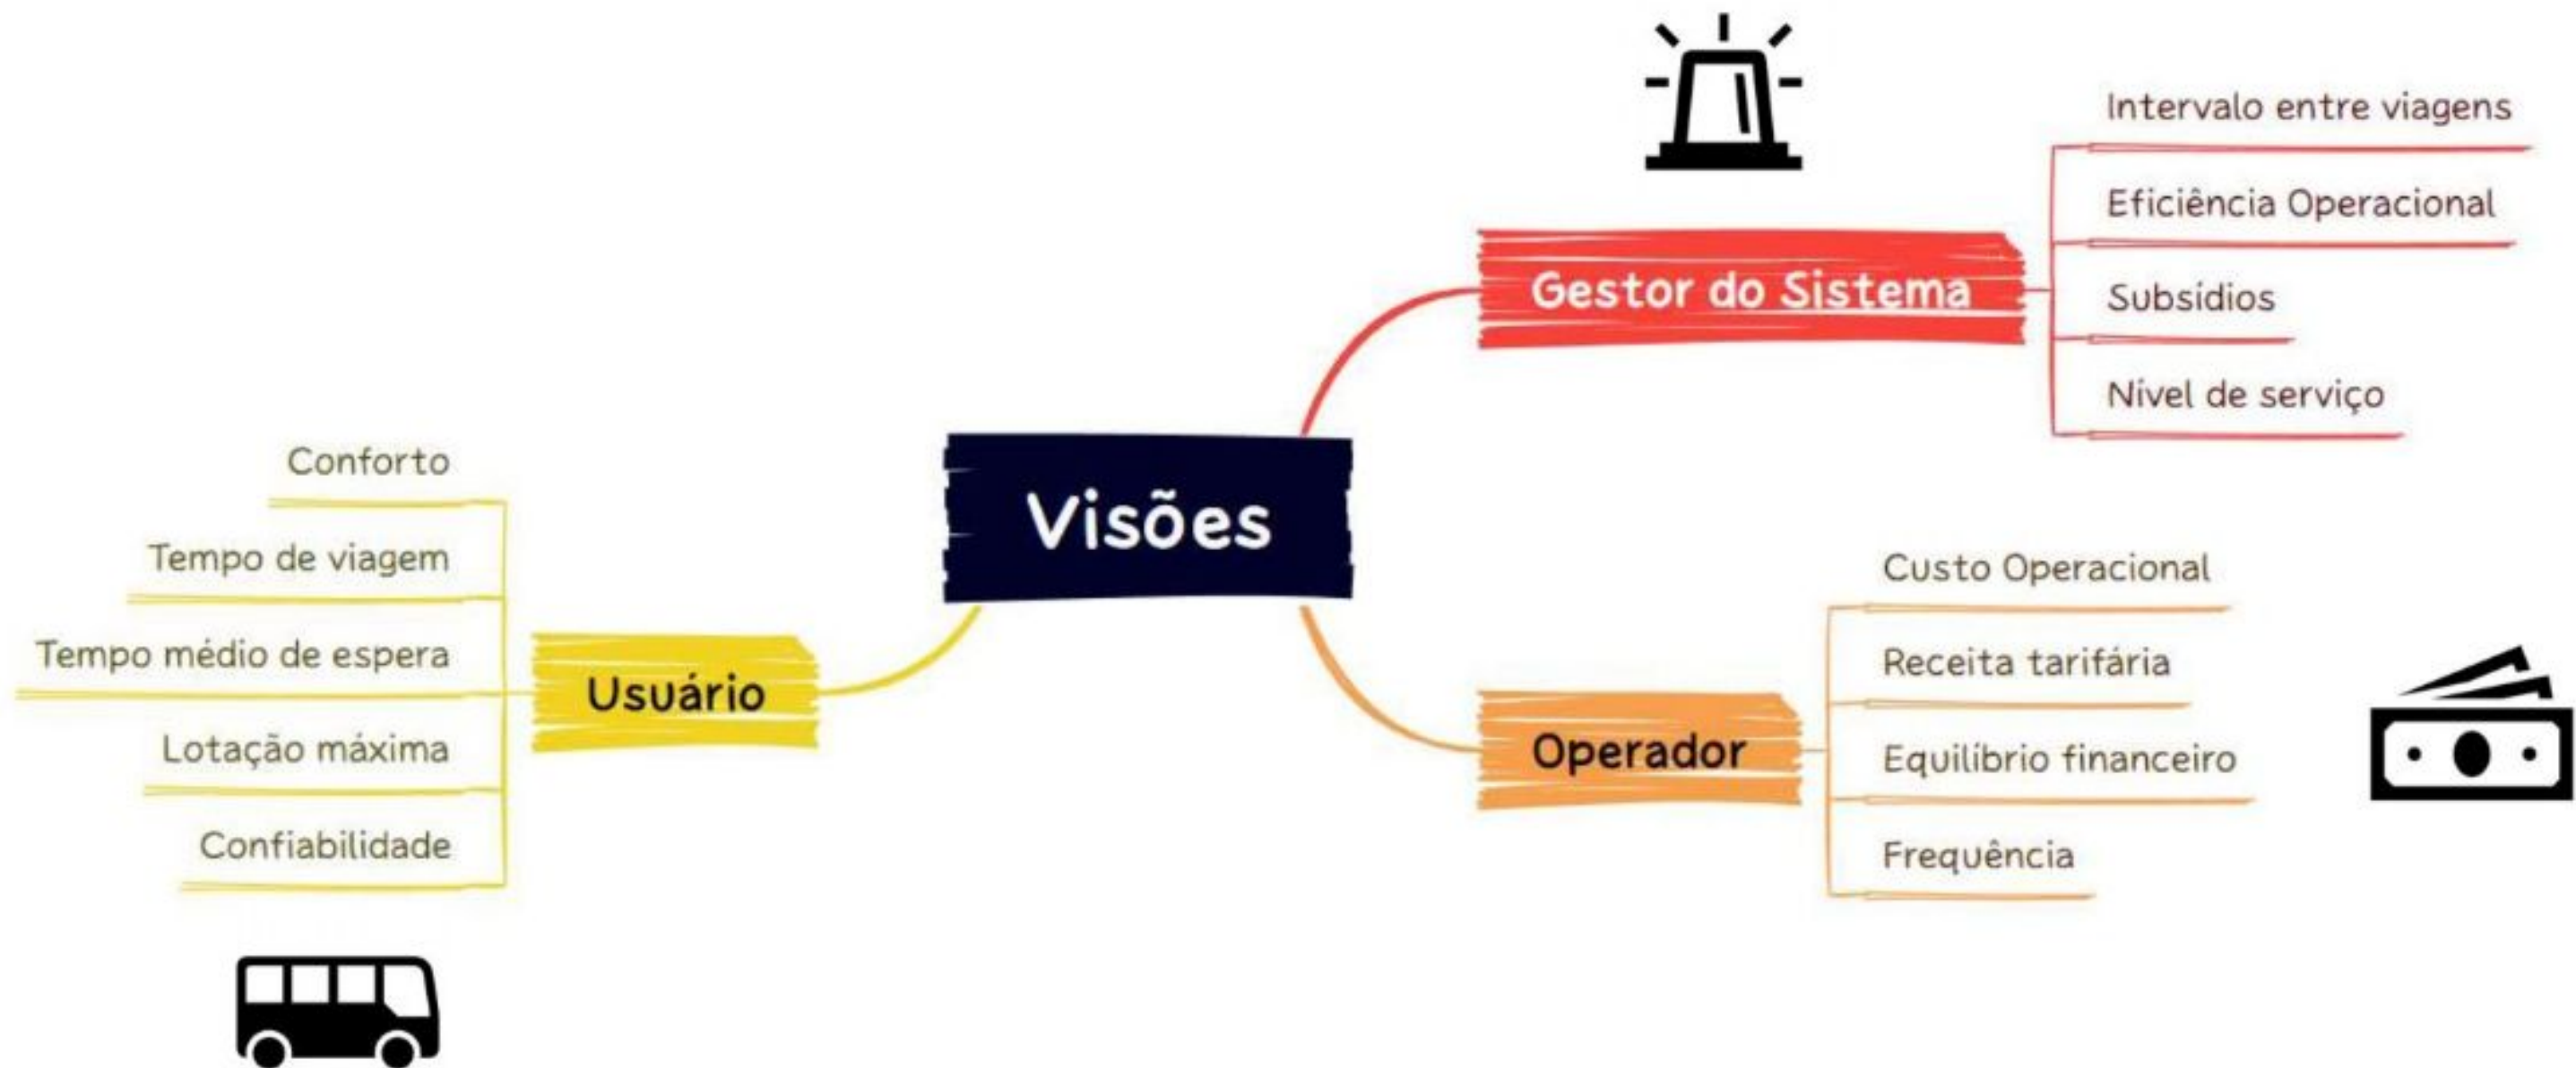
Visões

Gestor do Sistema
Intervalo entre viagens
Eficiência Operacional
Subsídios
Nível de serviço

Usuário
Conforto
Tempo de viagem
Tempo médio de espera
Lotação máxima
Confiabilidade

Operador
Custo Operacional
Receita tarifária
Equilíbrio financeiro
Frequência